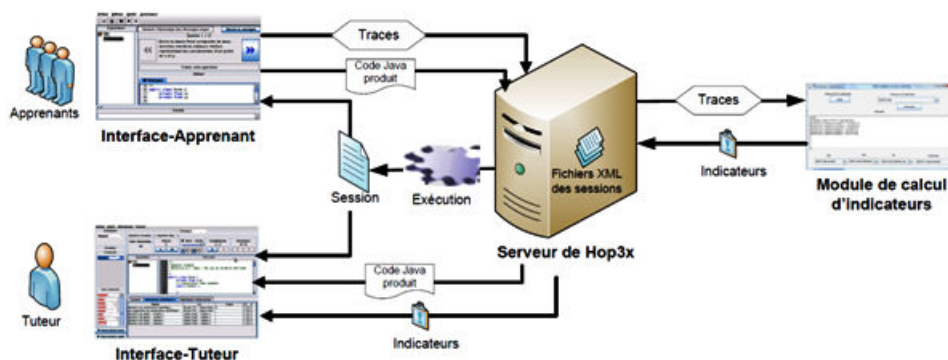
Apprenants

Interface-Apprenant

Traces

Code Java produit

Session

Exécution

Fichiers XML des sessions

Serveur de Hop3x

Traces

Indicateurs

Module de calcul d'indicateurs

Tuteur

Interface-Tuteur

Code Java produit

Indicateurs